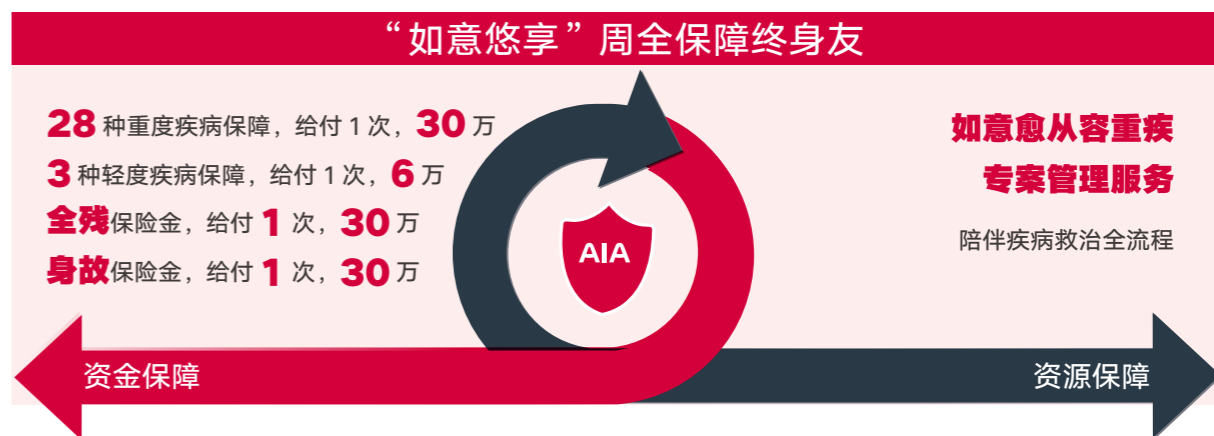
“如意悠享”周全保障终身友

28 种重度疾病保障，给付 1 次，30 万
3 种轻度疾病保障，给付 1 次，6 万
全残保险金，给付 1 次，30 万
身故保险金，给付 1 次，30 万

AIA

如意愈从容重疾
专案管理服务
陪伴疾病救治全流程

资金保障

资源保障